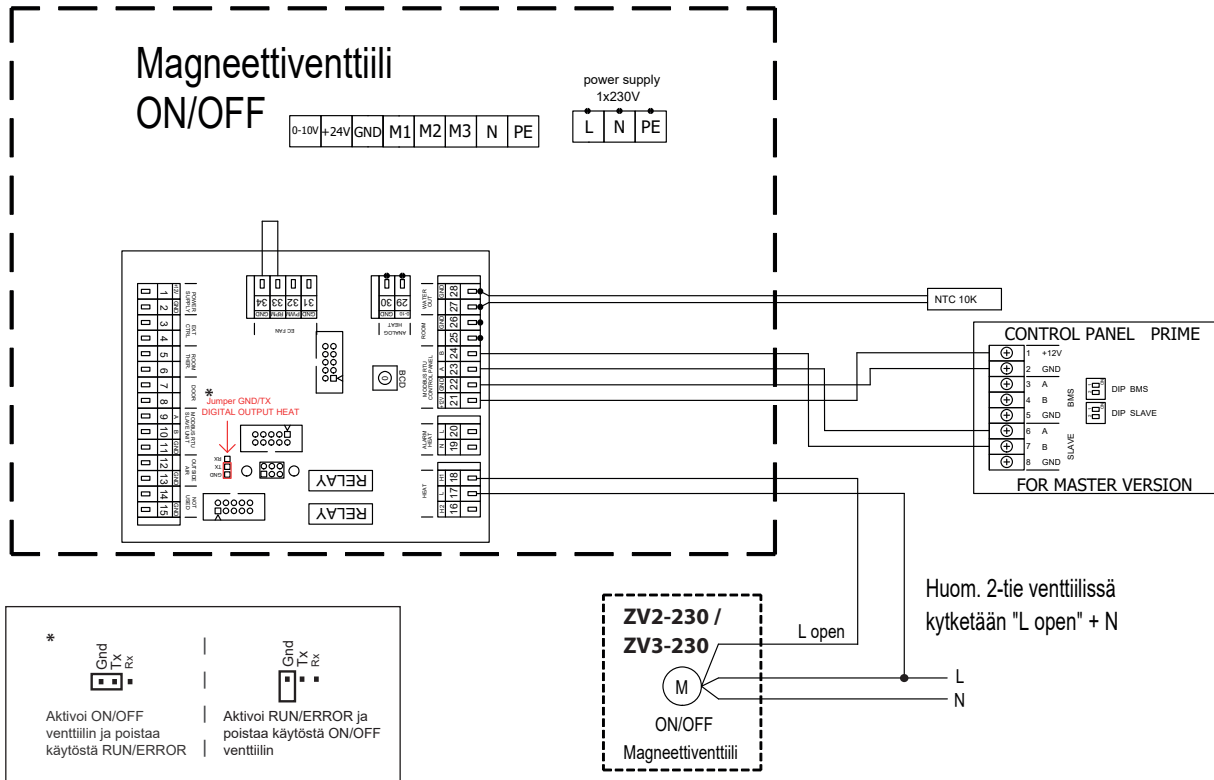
Magneettiventtiili ON/OFF

0-10V +24V GND M1 M2 M3 N PE

power supply 1x230V

L N PE

POWER SUPPLY 12V GND 1 2

EXT CTRL 3 4

ROOM THER. 5 6

DOOR 7 8

MODBUS RTU SLAVE UNIT A B GND 9 10 11

OUTSIDE AIR 12 13

USED 14 15

34 33 32 31 GND RPM PWM GND

EC FAN

30 29 GND 0-10

ANALOG HEAT

WATER OUT GND 28 27

ROOM GND 26 25

MODBUS RTU CONTROL PANEL B A GND 24 23 22 21

ALARM HEAT 20 19

HEAT 18 17 16

BCD

*
Jumper GND/TX
DIGITAL OUTPUT HEAT

RX TX GND

RELAY

RELAY

NTC 10K

CONTROL PANEL PRIME

1 +12V
2 GND
3 A
4 B
5 GND
6 A
7 B
8 GND

BMS

SLAVE

DIP BMS

DIP SLAVE

FOR MASTER VERSION

Huom. 2-tie venttiilissä kytketään "L open" + N

ZV2-230 /
ZV3-230

L open

M

ON/OFF
Magneettiventtiili

L
N

*
Gnd Tx Rx

Aktivoi ON/OFF venttiilin ja poistaa käytöstä RUN/ERROR

Gnd Tx Rx

Aktivoi RUN/ERROR ja poistaa käytöstä ON/OFF venttiilin